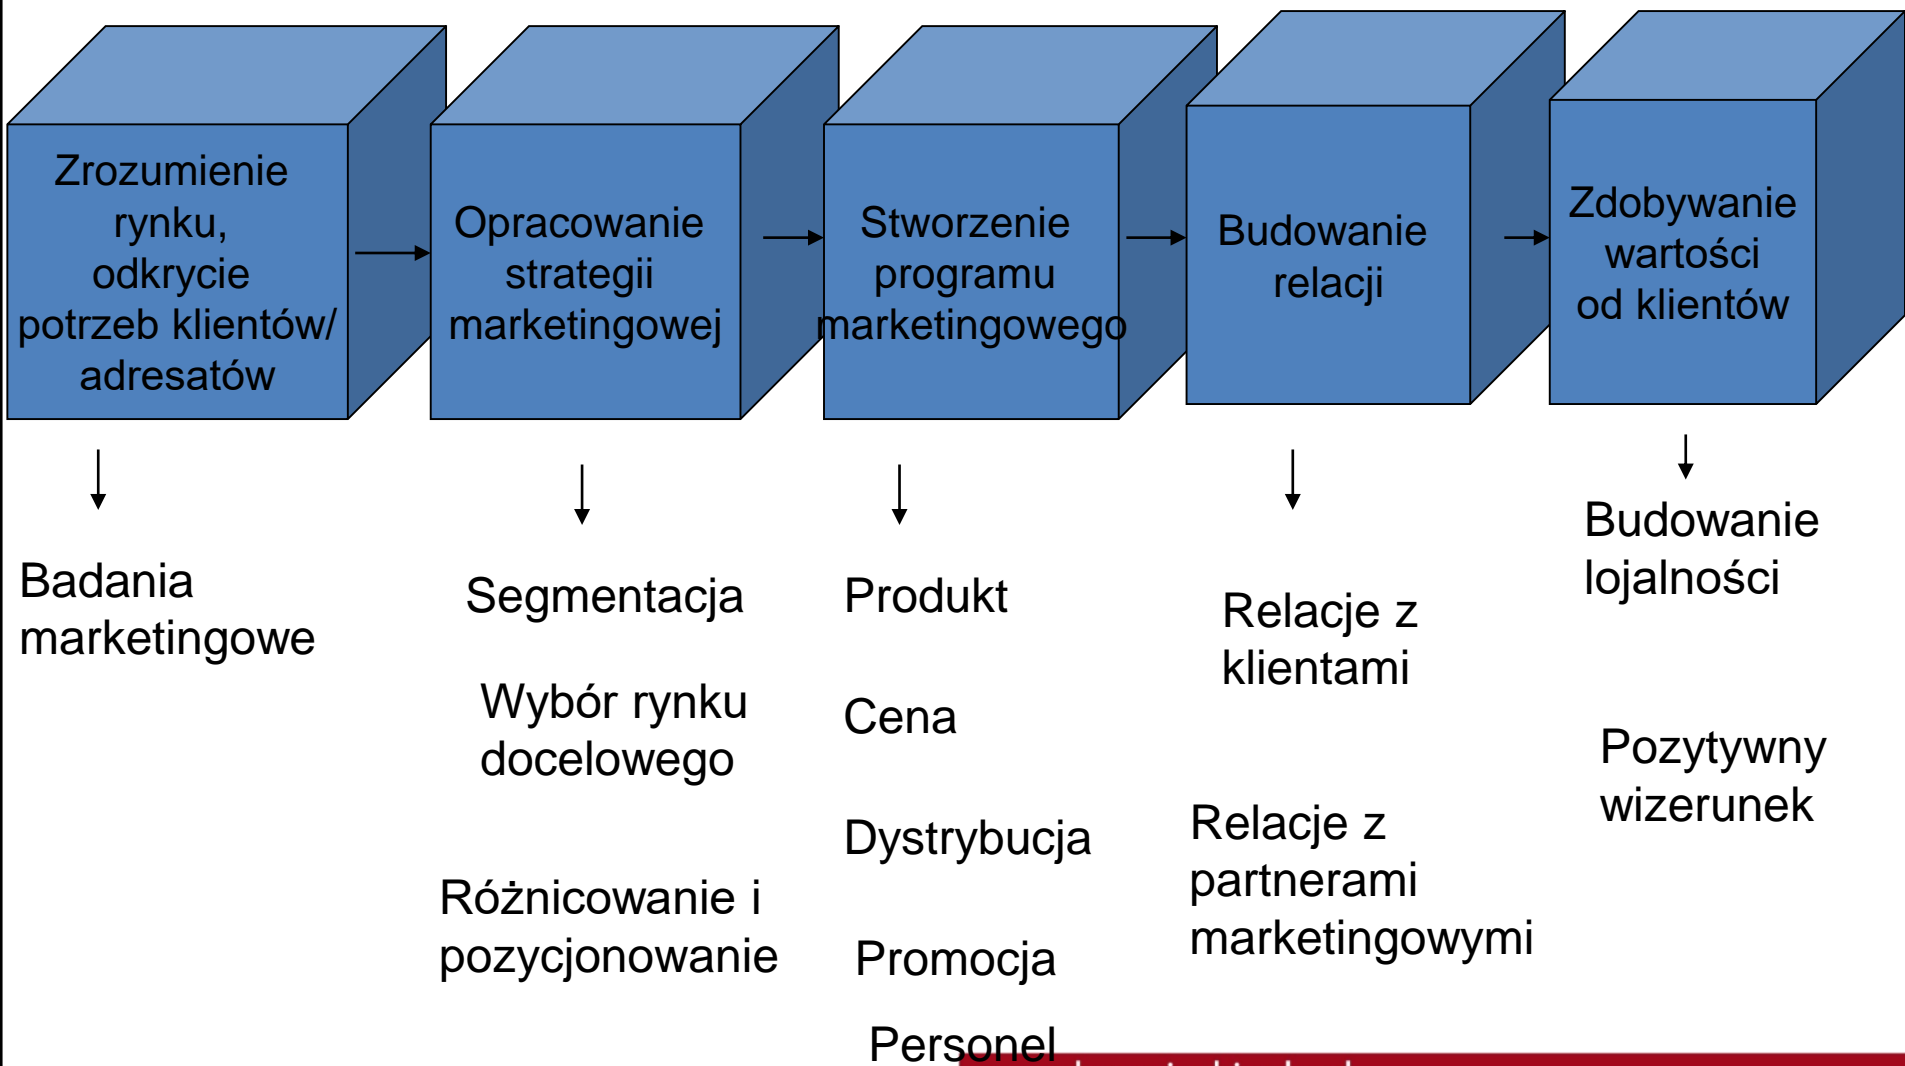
Zrozumienie rynku, odkrycie potrzeb klientów/ adresatów

Opracowanie strategii marketingowej

Stworzenie programu marketingowego

Budowanie relacji

Zdobywanie wartości od klientów

Badania marketingowe

Segmentacja

Wybór rynku docelowego

Różnicowanie i pozycjonowanie

Produkt

Cena

Dystrybucja

Promocja

Personel

Relacje z klientami

Relacje z partnerami marketingowymi

Budowanie lojalności

Pozytywny wizerunek

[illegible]